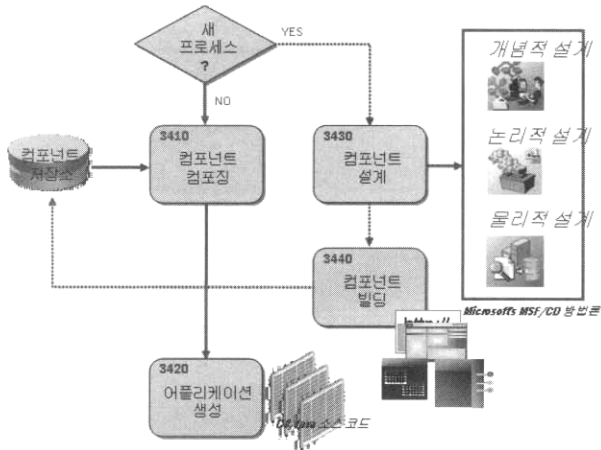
새 프로세스 ?

YES

NO

컴포넌트 저장소

3410
컴포넌트 컴포징

3430
컴포넌트 설계

개념적 설계

논리적 설계

물리적 설계

3440
컴포넌트 빌딩

Microsofts MSF/CD 방법론

3420
어플리케이션 생성

C#/Java 소스코드